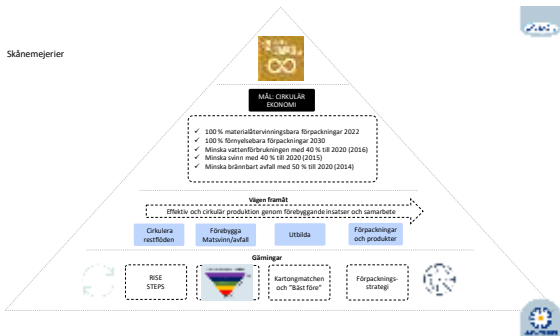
Skånemejerier

MÅL: CIRKULÄR EKONOMI

✓ 100 % materialåtervinningsbara förpackningar 2022
✓ 100 % förnyelsebara förpackningar 2030
✓ Minska vattenförbrukningen med 40 % till 2020 (2016)
✓ Minska svinn med 40 % till 2020 (2015)
✓ Minska brännbart avfall med 50 % till 2020 (2014)

Vägen framåt
Effektiv och cirkulär produktion genom förebyggande insatser och samarbete

Cirkulera restflöden
Förebygga Matsvinn/avfall
Utbilda
Förpackningar och produkter

Gämingar

RISE STEPS
Kartongmatchen och "Bäst före"
Förpacknings-strategi